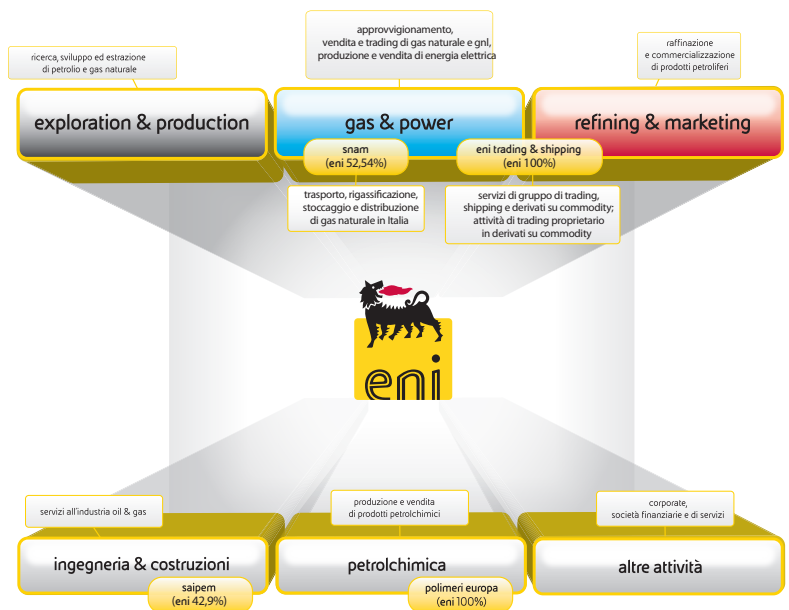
ricerca, sviluppo ed estrazione di petrolio e gas naturale

approvvigionamento, vendita e trading di gas naturale e gnl, produzione e vendita di energia elettrica

raffinazione e commercializzazione di prodotti petroliferi

exploration & production

gas & power

refining & marketing

snam (eni 52,54%)

eni trading & shipping (eni 100%)

trasporto, rigassificazione, stoccaggio e distribuzione di gas naturale in Italia

servizi di gruppo di trading, shipping e derivati su commodity; attività di trading proprietario in derivati su commodity

eni

servizi all'industria oil & gas

produzione e vendita di prodotti petrolchimici

corporate, società finanziarie e di servizi

ingegneria & costruzioni

saipem (eni 42,9%)

petrolchimica

polimeri europa (eni 100%)

altre attività